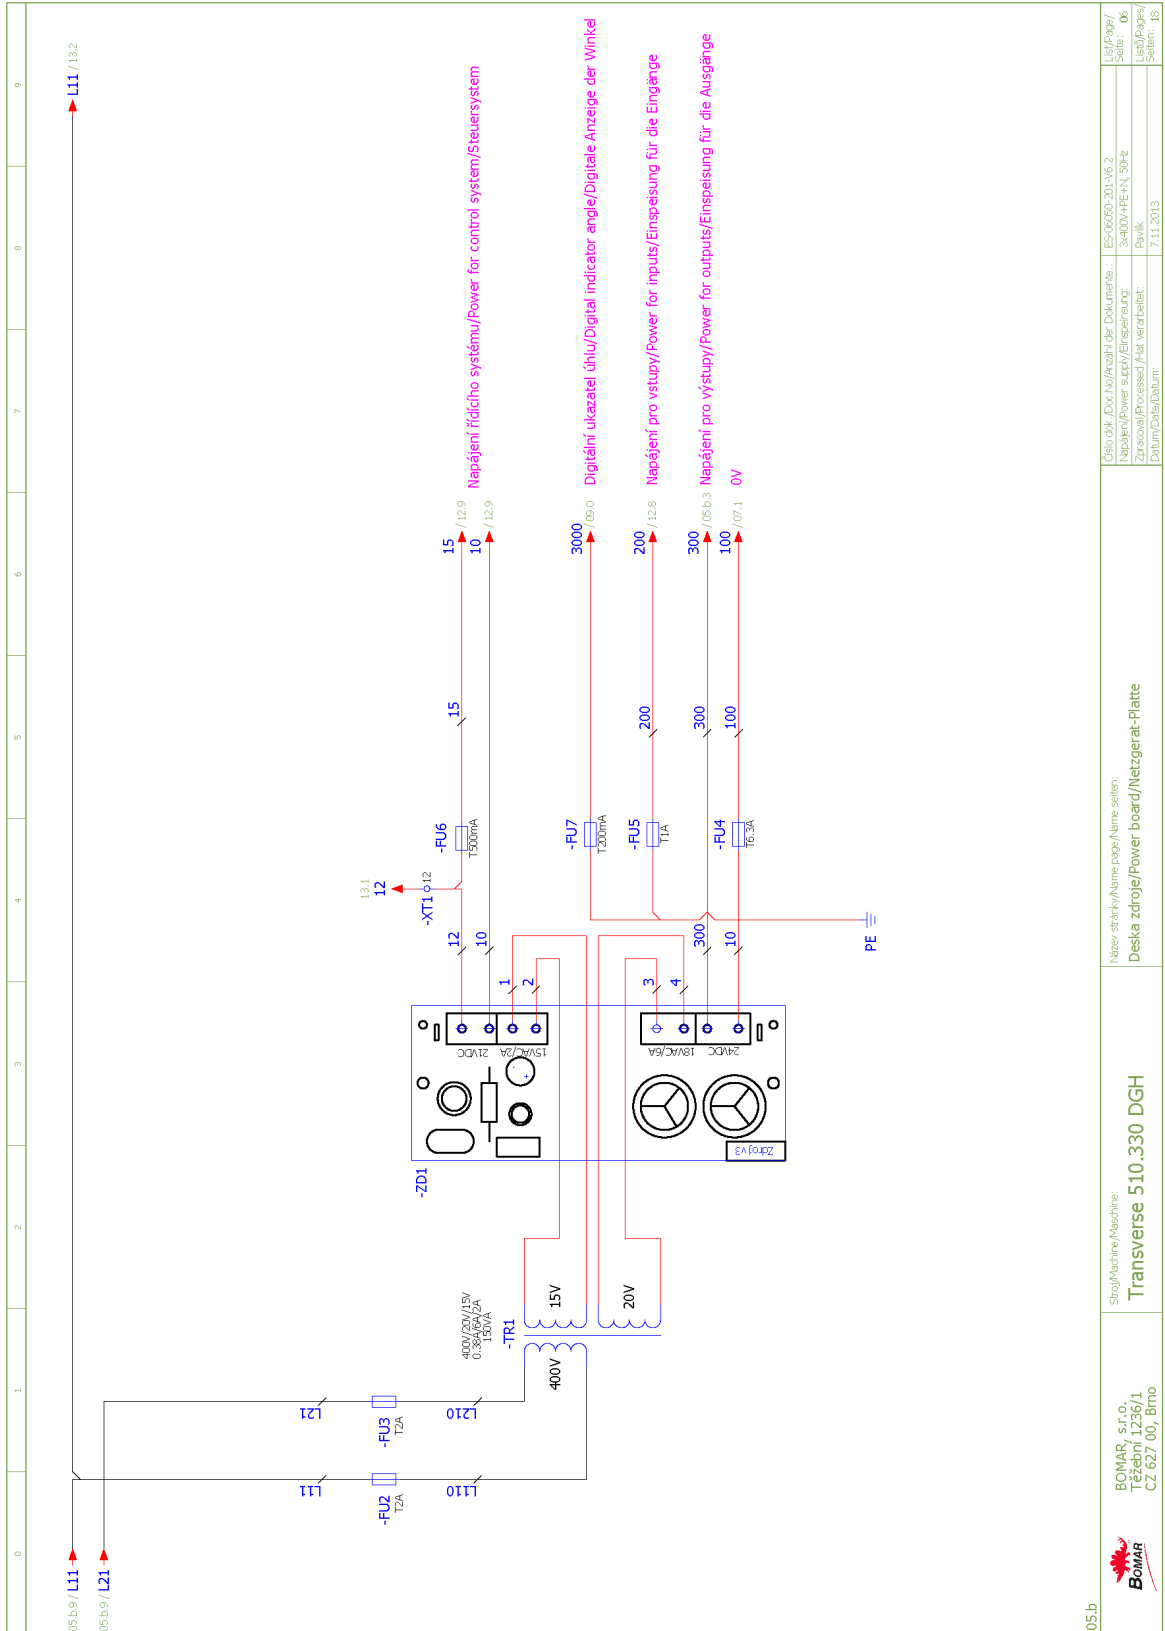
L11 /13.2

15 /12.9
10 /12.9
3000 /09.0
200 /12.8
300 /05.b.3
100 /07.1

Napájení řídícího systému/Power for control system/Steuersystem
Digitální ukazatel úhlu/Digital indicator angle/Digitale Anzeige der Winkel
Napájení pro vstupy/Power for inputs/Einspeisung für die Eingänge
Napájení pro výstupy/Power for outputs/Einspeisung für die Ausgänge
0V

15
200
300
100

-FU6 T500mA
-FU7 T200mA
-FU5 T1A
-FU4 T6.3A

13.1
12
-XT1 12

12
10
300
10

PE

1
2
3
4

21VDC
15VAC/2A
18VAC/6A
24VDC
Zdroj v3

-ZD1

400V/20V/15V
0.38A/6A/2A
150VA
-TR1
15V
20V
400V

L21
-FU3 T2A
L210
L11
-FU2 T2A
L110

05.b.9 / L11
05.b.9 / L21

05.b

BOMAR, s.r.o.
Těžební 1236/1
CZ 627 00, Brno

Stroj/Machine/Maschine:
Transverse 510.330 DGH

Název stránky/Name page/Name seiten:
Deska zdroje/Power board/Netzgerat-Platte

Číslo dok./Doc.No/Anzahl der Dokumente: ES-0600-201-V6.2
Napájení/Power supply/Einspeisung: 3x400V+PE+N, 50Hz
Zpracoval/Processed /Hat verarbeitet: Pavlík
Datum/Date/Datum: 7.11.2013

List/Page/Seite: 06
Listů/Pages/Seiten: 18